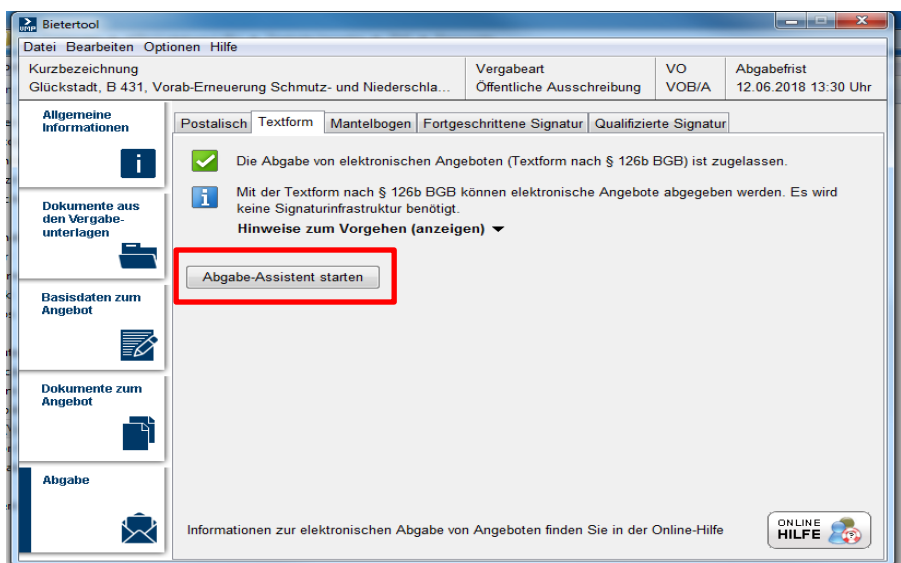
Bietertool

Datei Bearbeiten Optionen Hilfe

| Kurzbezeichnung | Vergabeart | VO | Abgabefrist |
|---|---|---|---|
| Glückstadt, B 431, Vorab-Erneuerung Schmutz- und Niederschla... | Öffentliche Ausschreibung | VOB/A | 12.06.2018 13:30 Uhr |

Allgemeine Informationen

Dokumente aus den Vergabeunterlagen

Basisdaten zum Angebot

Dokumente zum Angebot

Abgabe

Postalisch Textform Mantelbogen Fortgeschrittene Signatur Qualifizierte Signatur

Die Abgabe von elektronischen Angeboten (Textform nach § 126b BGB) ist zugelassen.

Mit der Textform nach § 126b BGB können elektronische Angebote abgegeben werden. Es wird keine Signaturinfrastruktur benötigt.

Hinweise zum Vorgehen (anzeigen)

Abgabe-Assistent starten

Informationen zur elektronischen Abgabe von Angeboten finden Sie in der Online-Hilfe

ONLINE HILFE